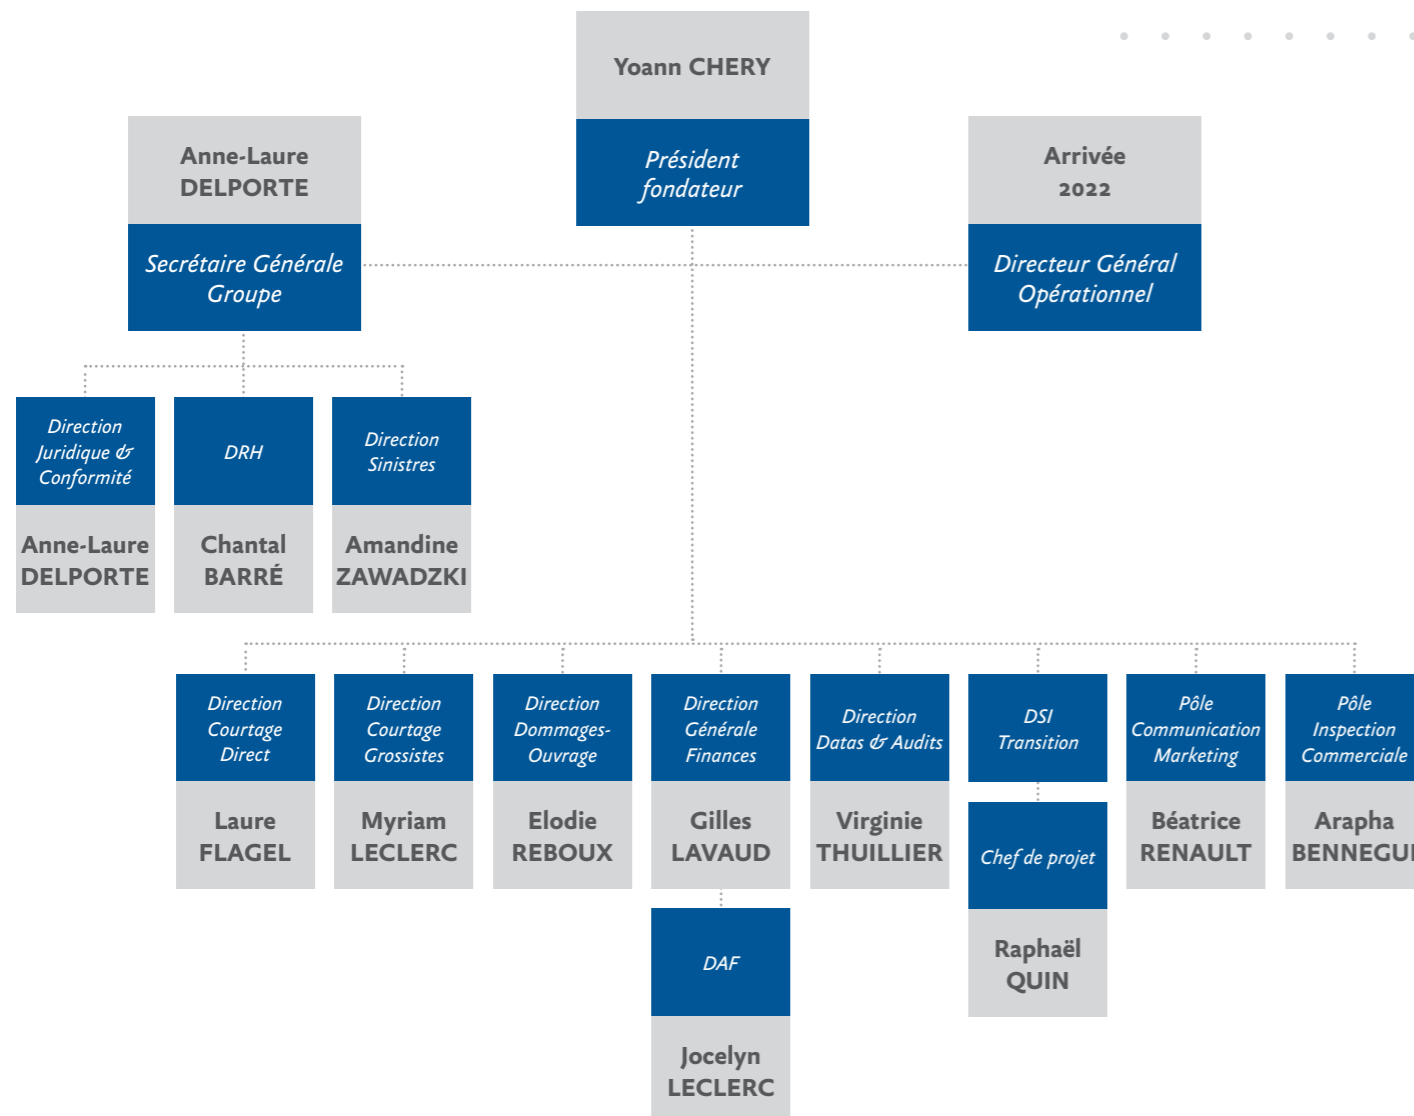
Yoann CHERY

Président fondateur

Anne-Laure DELPORTE

Secrétaire Générale Groupe

Arrivée 2022

Directeur Général Opérationnel

Direction Juridique & Conformité

Anne-Laure DELPORTE

DRH

Chantal BARRÉ

Direction Sinistres

Amandine ZAWADZKI

Direction Courtage Direct

Laure FLAGEL

Direction Courtage Grossistes

Myriam LECLERC

Direction Dommages-Ouvrage

Elodie REBOUX

Direction Générale Finances

Gilles LAVAUD

DAF

Jocelyn LECLERC

Direction Datas & Audits

Virginie THUILLIER

DSI Transition

Chef de projet

Raphaël QUIN

Pôle Communication Marketing

Béatrice RENAULT

Pôle Inspection Commerciale

Arapha BENNEGU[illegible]